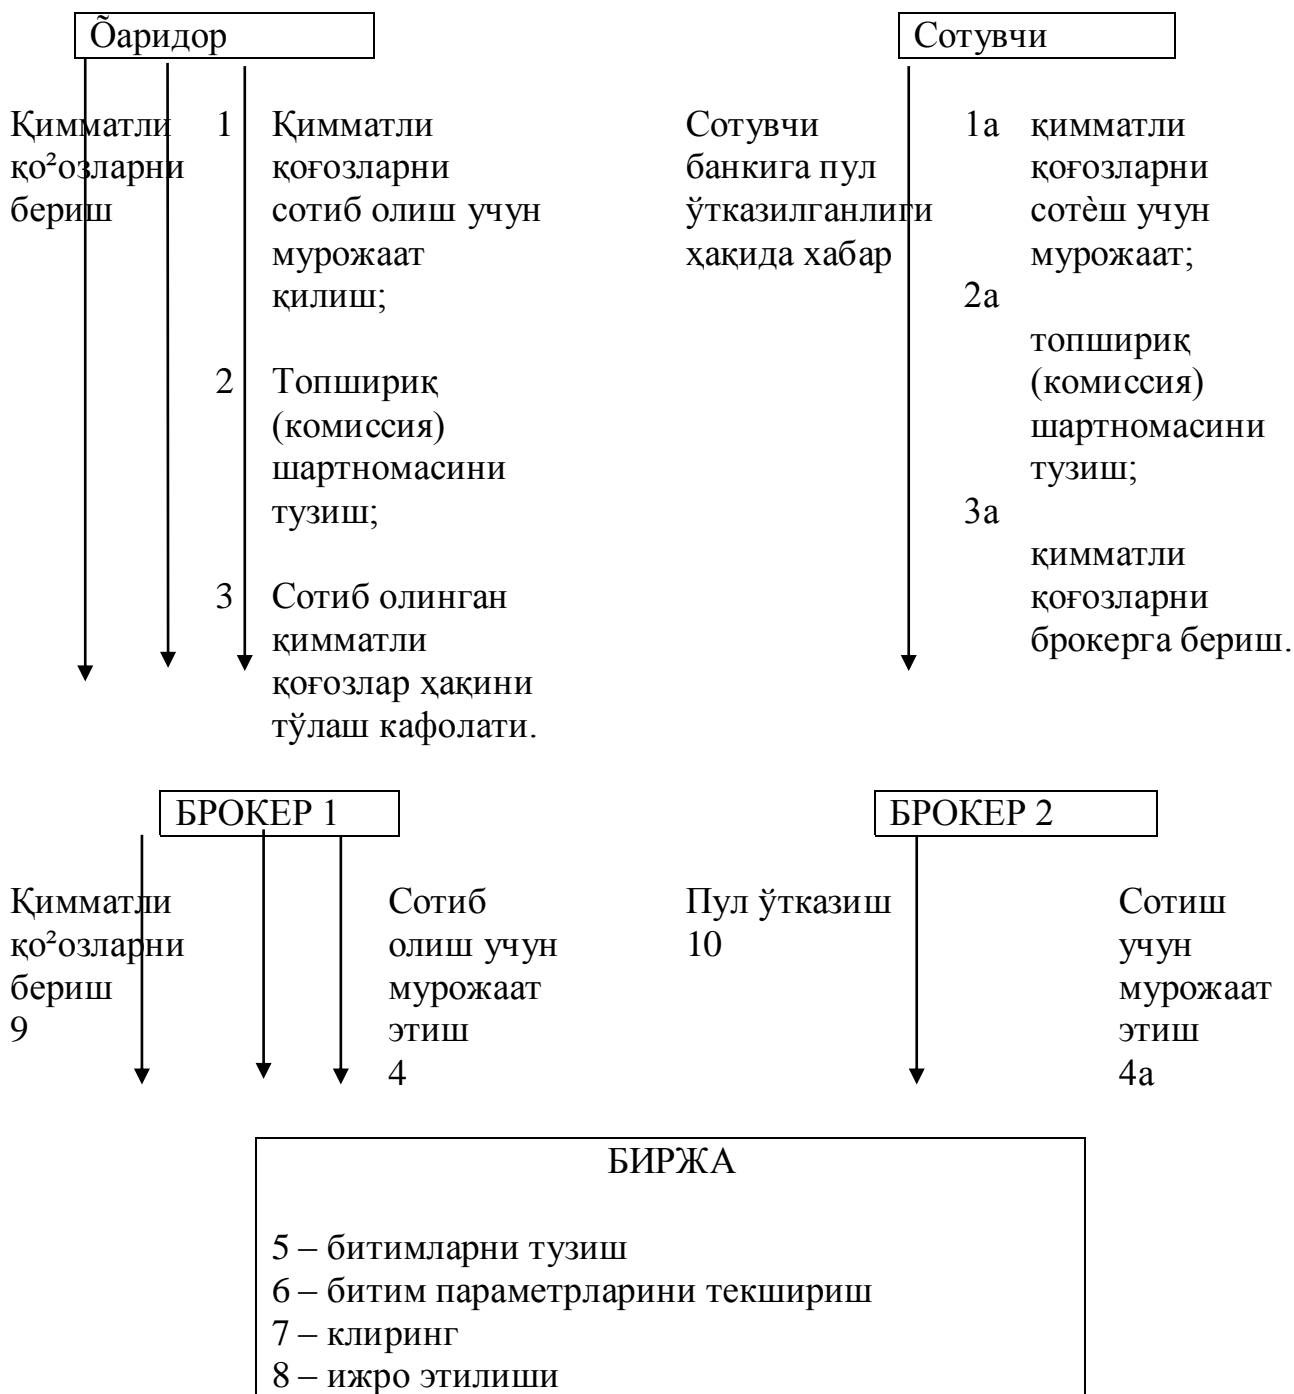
Õаридор

Сотувчи

Қимматли қо²озларни бериш

1 Қимматли қоғозларни сотиб олиш учун мурожаат қилиш;

2 Топширик (комиссия) шартномасини тузиш;

3 Сотиб олинган қимматли қоғозлар ҳақини тўлаш кафолати.

Сотувчи банкига пул ўтказилганлиги ҳақида хабар

1а қимматли қоғозларни сотѐш учун мурожаат;

2а топширик (комиссия) шартномасини тузиш;

3а қимматли қоғозларни брокерга бериш.

БРОКЕР 1

БРОКЕР 2

Қимматли қо²озларни бериш 9

Сотиб олиш учун мурожаат этиш 4

Пул ўтказиш 10

Сотиш учун мурожаат этиш 4а

БИРЖА

5 – битимларни тузиш
6 – битим параметрларини текшириш
7 – клиринг
8 – ижро этилиши